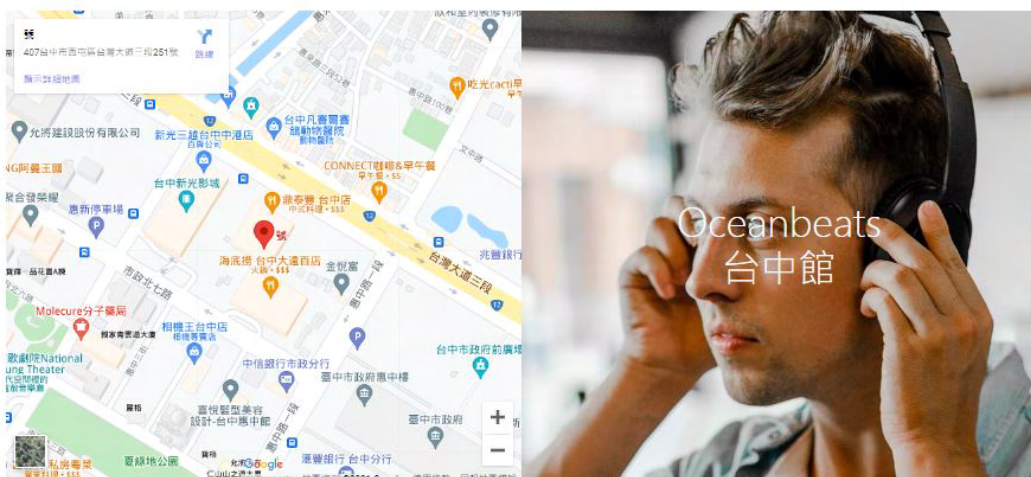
號
407台中市西屯區台灣大道三段251號
路線
顯示詳細地圖

吃光cacti早
允將建設股份有限公司
新光三越台中中港店
百貨公司
台中凡賽爾賽
鏈動物醫院
動物醫院
CONNECT咖啡&早午餐
早午餐 · $$
NG阿曼王國
台中新光影城
鼎泰豐 台中店
中式料理 · $$$
惠新停車場
號
兆豐銀行
海底撈 台中大遠百店
火鍋 · $$$
金悅富
台灣大道三段
市政北七路
Molecure分子藥局
裕隆台中店
台中市政府前廣場
歌劇院National
Theater
中信銀行市政分行
臺中市政府惠中樓
喜悅醫美診所-中惠中館
臺中市政府
夏綠地公園
Google
台中分行

Oceanbeats
台中館